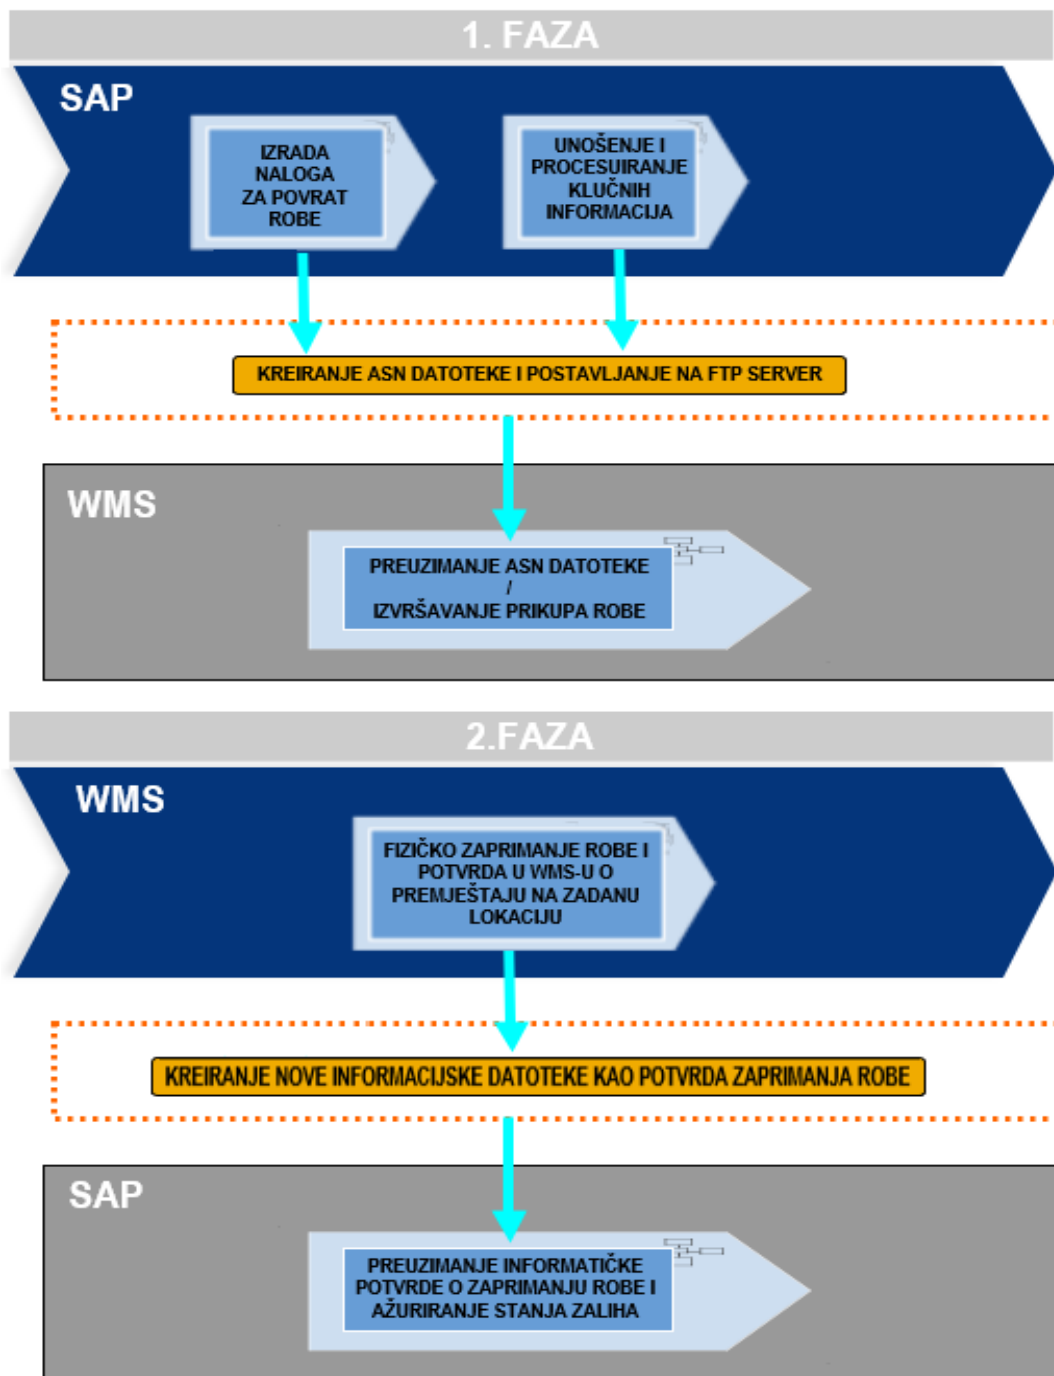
1. FAZA

SAP

IZRADA NALOGA ZA POVRAT ROBE

UNOŠENJE I PROCESUIRANJE KLUČNIH INFORMACIJA

KREIRANJE ASN DATOTEKE I POSTAVLJANJE NA FTP SERVER

WMS

PREUZIMANJE ASN DATOTEKE / IZVRŠAVANJE PRIKUPA ROBE

2.FAZA

WMS

FIZIČKO ZAPRIMANJE ROBE I POTVRDA U WMS-U O PREMJEŠTAJU NA ZADANU LOKACIJU

KREIRANJE NOVE INFORMACIJSKE DATOTEKE KAO POTVRDA ZAPRIMANJA ROBE

SAP

PREUZIMANJE INFORMATIČKE POTVRDE O ZAPRIMANJU ROBE I AŽURIRANJE STANJA ZALIHA